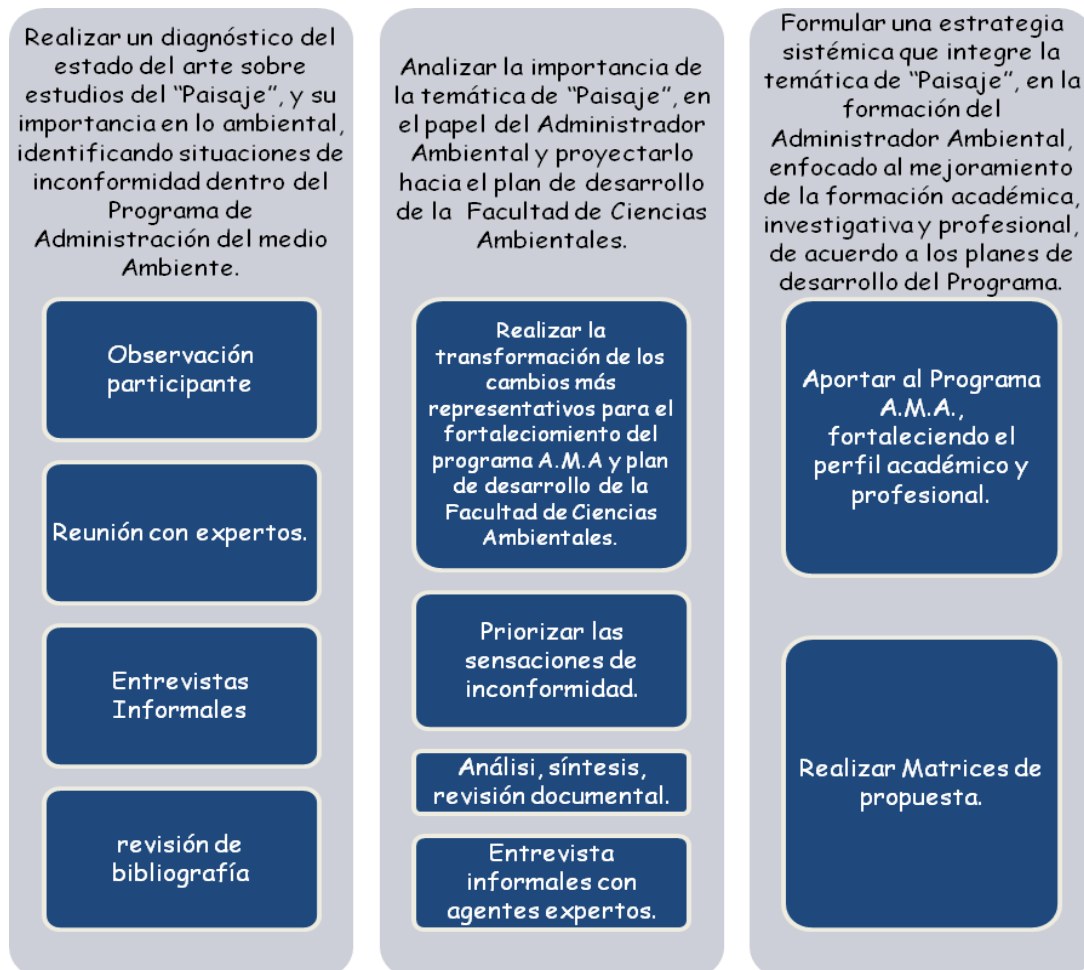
Realizar un diagnóstico del estado del arte sobre estudios del "Paisaje", y su importancia en lo ambiental, identificando situaciones de inconformidad dentro del Programa de Administración del medio Ambiente.

Observación participante

Reunión con expertos.

Entrevistas Informales

revisión de bibliografía

Analizar la importancia de la temática de "Paisaje", en el papel del Administrador Ambiental y proyectarlo hacia el plan de desarrollo de la Facultad de Ciencias Ambientales.

Realizar la transformación de los cambios más representativos para el fortaleciomiento del programa A.M.A y plan de desarrollo de la Facultad de Ciencias Ambientales.

Priorizar las sensaciones de inconformidad.

Análisi, síntesis, revisión documental.

Entrevista informales con agentes expertos.

Formular una estrategia sistémica que integre la temática de "Paisaje", en la formación del Administrador Ambiental, enfocado al mejoramiento de la formación académica, investigativa y profesional, de acuerdo a los planes de desarrollo del Programa.

Aportar al Programa A.M.A., fortaleciendo el perfil académico y profesional.

Realizar Matrices de propuesta.